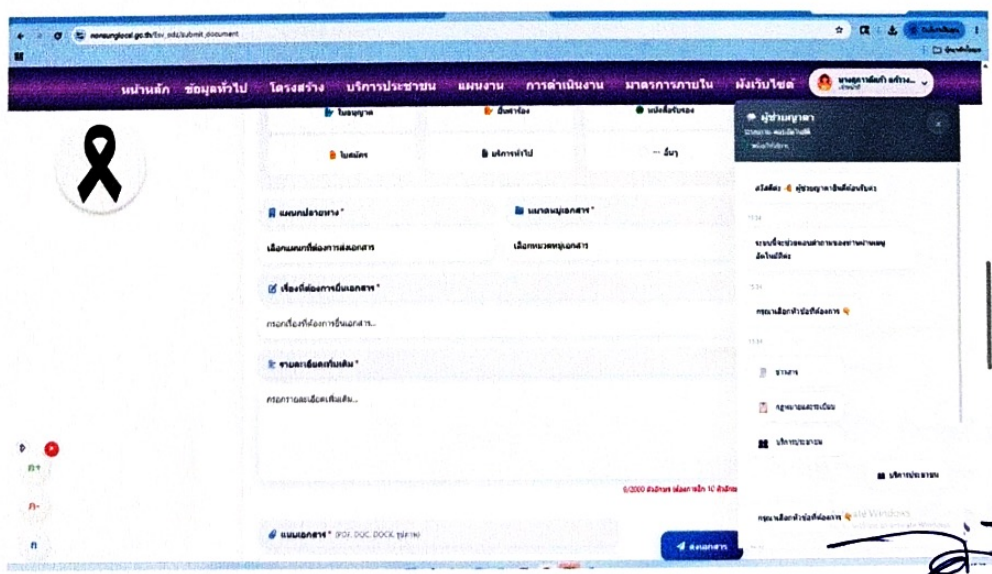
nonsunglocal.go.th/Esv_eds/submit_document

หน้าหลัก ข้อมูลทั่วไป โครงสร้าง บริการประชาชน แผนงาน การดำเนินงาน มาตรการภายใน ผังเว็บไซต์

ใบอนุญาต ยื่นคำร้อง หนังสือรับรอง

ใบสมัคร บริการทั่วไป อื่นๆ

แผนกปลายทาง *
เลือกแผนกที่ต้องการส่งเอกสาร

หมวดหมู่เอกสาร *
เลือกหมวดหมู่เอกสาร

เรื่องที่ต้องการยื่นเอกสาร *
กรอกเรื่องที่ต้องการยื่นเอกสาร...

รายละเอียดเพิ่มเติม *
กรอกรายละเอียดเพิ่มเติม...

0/2000 ตัวอักษร (ต้องการอีก 10 ตัวอักษร)

แนบเอกสาร * (PDF, DOC, DOCX, รูปภาพ)

ส่งเอกสาร

ก+
ก-
ก

ผู้ช่วยอัจฉริยะ
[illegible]

สวัสดีค่ะ ผู้ช่วยอัจฉริยะยินดีต้อนรับค่ะ

ระบบนี้จะช่วยตอบคำถามของท่านได้ค่ะ

กรุณาเลือกหัวข้อที่ต้องการ

ข่าวสาร
กฎหมายและระเบียบ
บริการประชาชน

บริการประชาชน

กรุณาเลือกหัวข้อที่ต้องการ